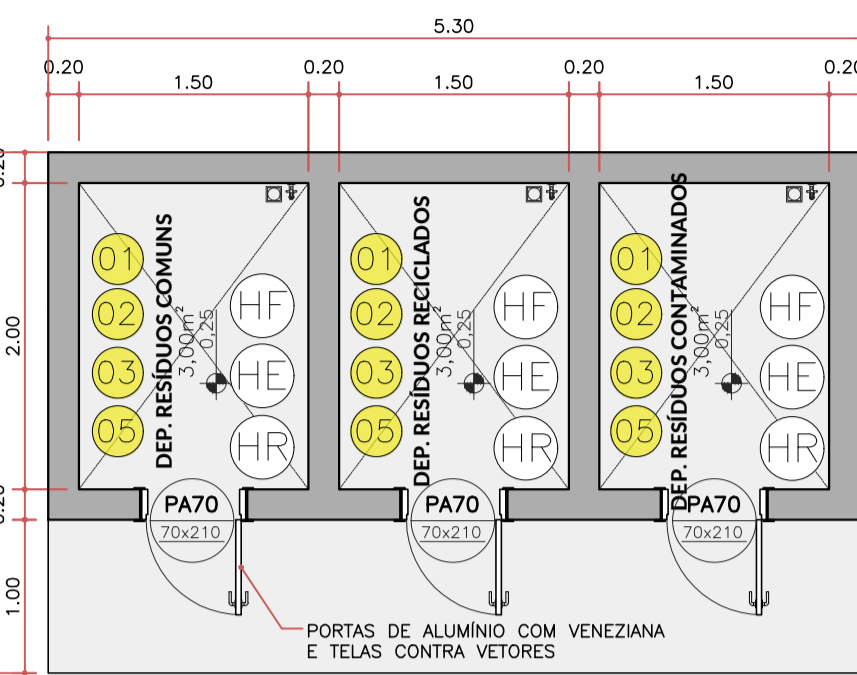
5.30

0.20 | 1.50 | 0.20 | 1.50 | 0.20 | 1.50 | 0.20

0.20
2.00
0.20
1.00

DEP. RESÍDUOS COMUNS
$3,00m^2$
0,25
01
02
03
05
HF
HE
HR
PA70
70x210

DEP. RESÍDUOS RECICLADOS
$3,00m^2$
0,25
01
02
03
05
HF
HE
HR
PA70
70x210

DEP. RESÍDUOS CONTAMINADOS
$3,00m^2$
0,25
01
02
03
05
HF
HE
HR
PA70
70x210

PORTAS DE ALUMÍNIO COM VENEZIANA E TELAS CONTRA VETORES